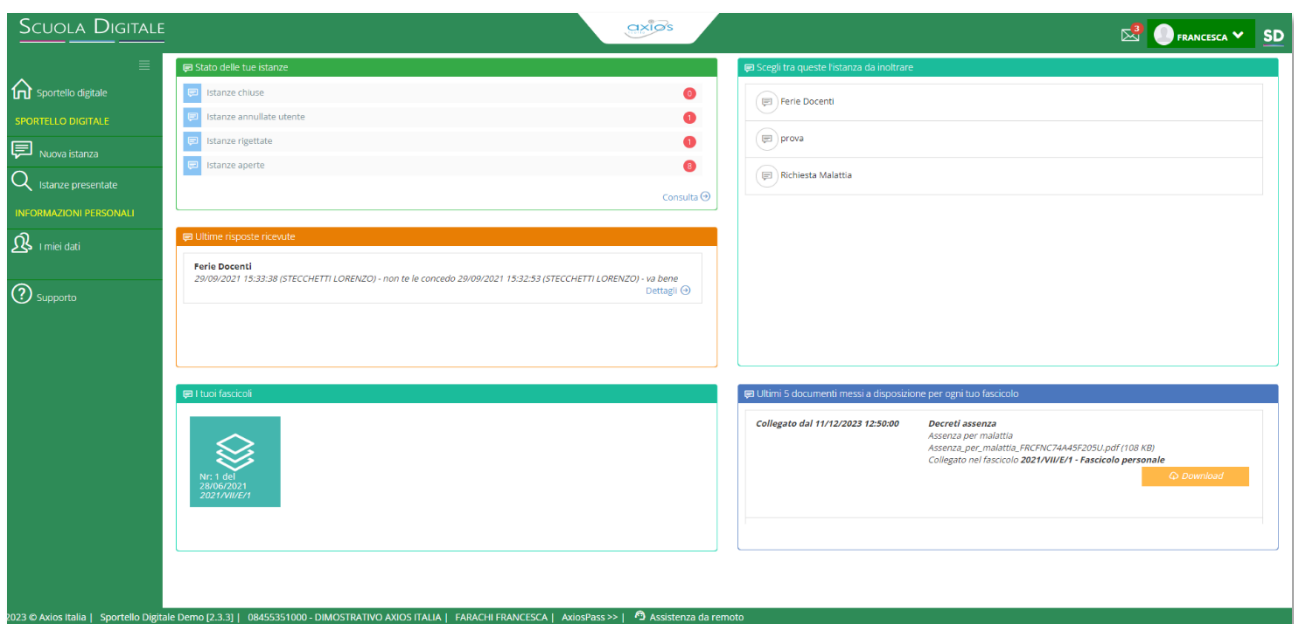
Scuola Digitale

axios

3 FRANCESCA SD

Sportello digitale
SPORTELLO DIGITALE
Nuova istanza
Istanze presentate
INFORMAZIONI PERSONALI
I miei dati
Supporto

Stato delle tue istanze
Istanze chiuse 0
Istanze annullate utente 1
Istanze rigettate 1
Istanze aperte 8
Consulta

Scegli tra queste l'istanza da inoltrare
Ferie Docenti
prova
Richiesta Malattia

Ultime risposte ricevute
Ferie Docenti
29/09/2021 15:33:38 (STECCHETTI LORENZO) - non te le concedo 29/09/2021 15:32:53 (STECCHETTI LORENZO) - va bene
Dettagli

I tuoi fascicoli
Nr: 1 del 28/06/2021
2021/VII/E/1

Ultimi 5 documenti messi a disposizione per ogni tuo fascicolo
Collegato dal 11/12/2023 12:50:00
Decreti assenza
Assenza per malattia
Assenza_per_malattia_FRCFNC74A45F205U.pdf (108 KB)
Collegato nel fascicolo 2021/VII/E/1 - Fascicolo personale
Download

2023 © Axios Italia | Sportello Digitale Demo [2.3.3] | 08455351000 - DIMOSTRATIVO AXIOS ITALIA | FARACHI FRANCESCA | AxiosPass >> | Assistenza da remoto